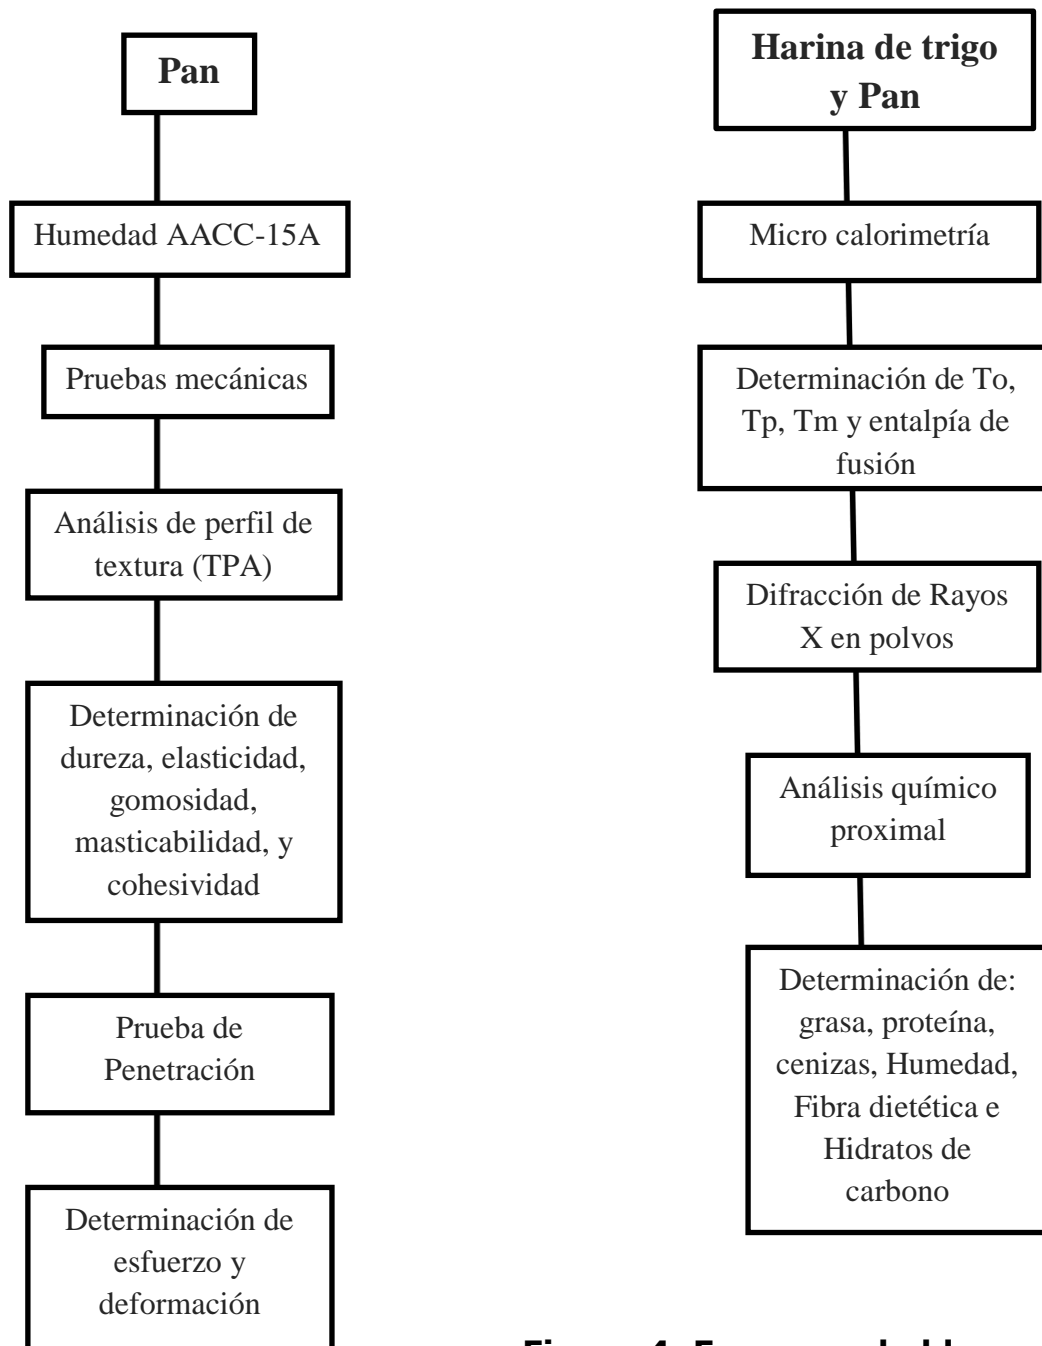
Pan

Humedad AACC-15A

Pruebas mecánicas

Análisis de perfil de textura (TPA)

Determinación de dureza, elasticidad, gomosidad, masticabilidad, y cohesividad

Prueba de Penetración

Determinación de esfuerzo y deformación

Harina de trigo y Pan

Micro calorimetría

Determinación de To, Tp, Tm y entalpía de fusión

Difracción de Rayos X en polvos

Análisis químico proximal

Determinación de: grasa, proteína, cenizas, Humedad, Fibra dietética e Hidratos de carbono

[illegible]